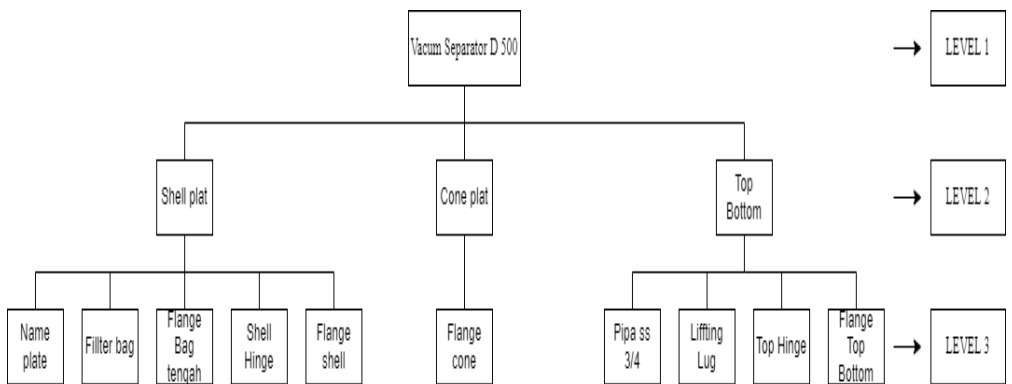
Vacum Separator D 500

LEVEL 1

Shell plat

Cone plat

Top Bottom

LEVEL 2

Name plate

Filter bag

Flange Bag tengah

Shell Hinge

Flange shell

Flange cone

Pipa ss 3/4

Liffting Lug

Top Hinge

Flange Top Bottom

LEVEL 3